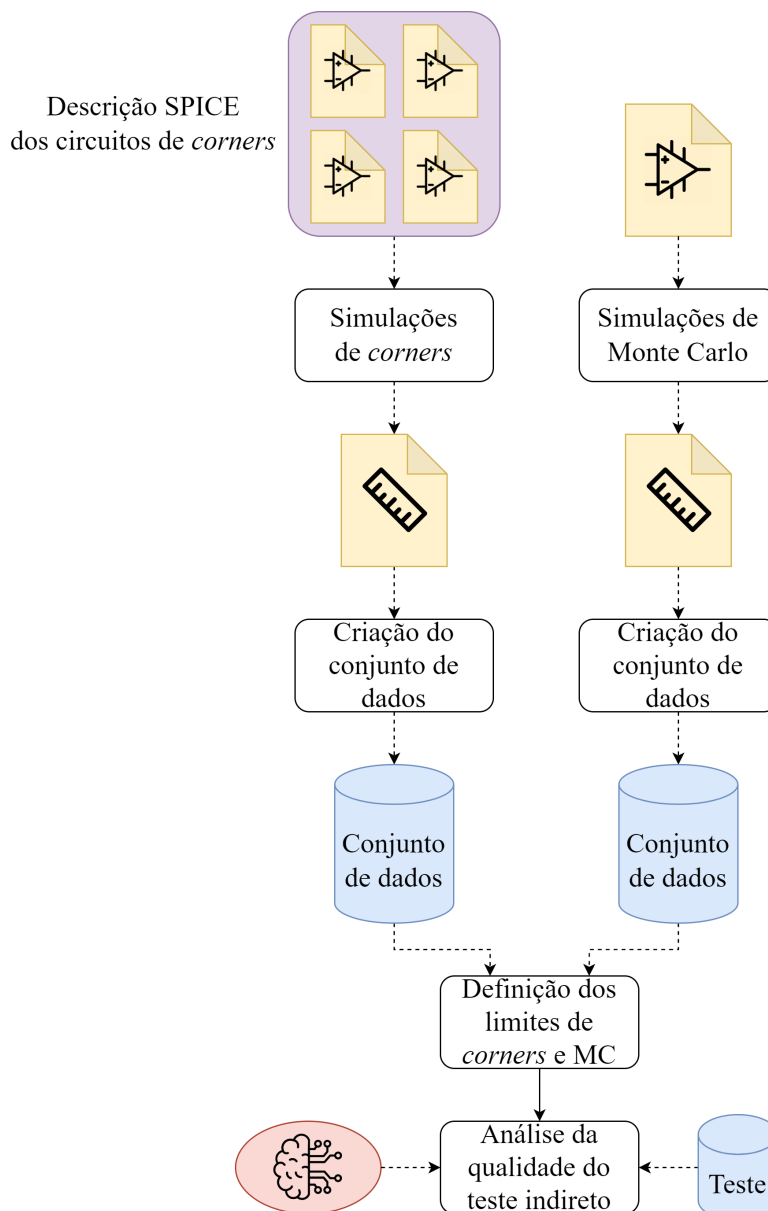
Descrição SPICE dos circuitos de *corners*

Simulações de *corners*

Simulações de Monte Carlo

Criação do conjunto de dados

Criação do conjunto de dados

Conjunto de dados

Conjunto de dados

Definição dos limites de *corners* e MC

Análise da qualidade do teste indireto

Teste